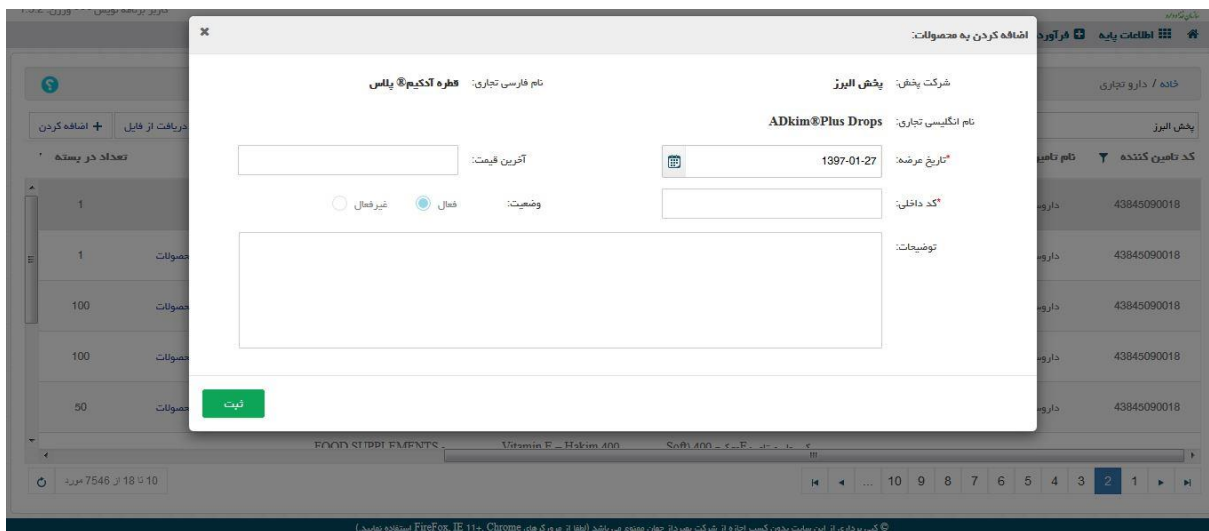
اضافه کردن به محصولات:
×

شرکت پخش: پخش البرز
نام فارسی تجاری: قطره آدکیم® پلاس
نام انگلیسی تجاری: ADkim®Plus Drops
*تاریخ عرضه: 1397-01-27
آخرین قیمت:
*کد داخلی:
وضعیت: فعال غیرفعال
توضیحات:
ثبت

اطلاعات پایه فرآورده
خانه / دارو تجاری
پخش البرز
دریافت از فایل + اضافه کردن
کد تامین کننده نام تامین
تعداد در بسته

| | | |
|---|---|---|
| 43845090018 | داروی | 1 |
| 43845090018 | داروی | محصولات 1 |
| 43845090018 | داروی | محصولات 100 |
| 43845090018 | داروی | محصولات 100 |
| 43845090018 | داروی | محصولات 50 |

FOOD SUPPLEMENTS Vitamin E – Hakim 400 Soft) 400

10 تا 18 از 7546 مورد

1 2 3 4 5 6 7 8 9 10 ...

© کپی برداری از این سایت بدون کسب اجازه از شرکت ممنوع می باشد (لطفا از مرورگرهای Chrome، IE 11+، FireFox استفاده نمایید)